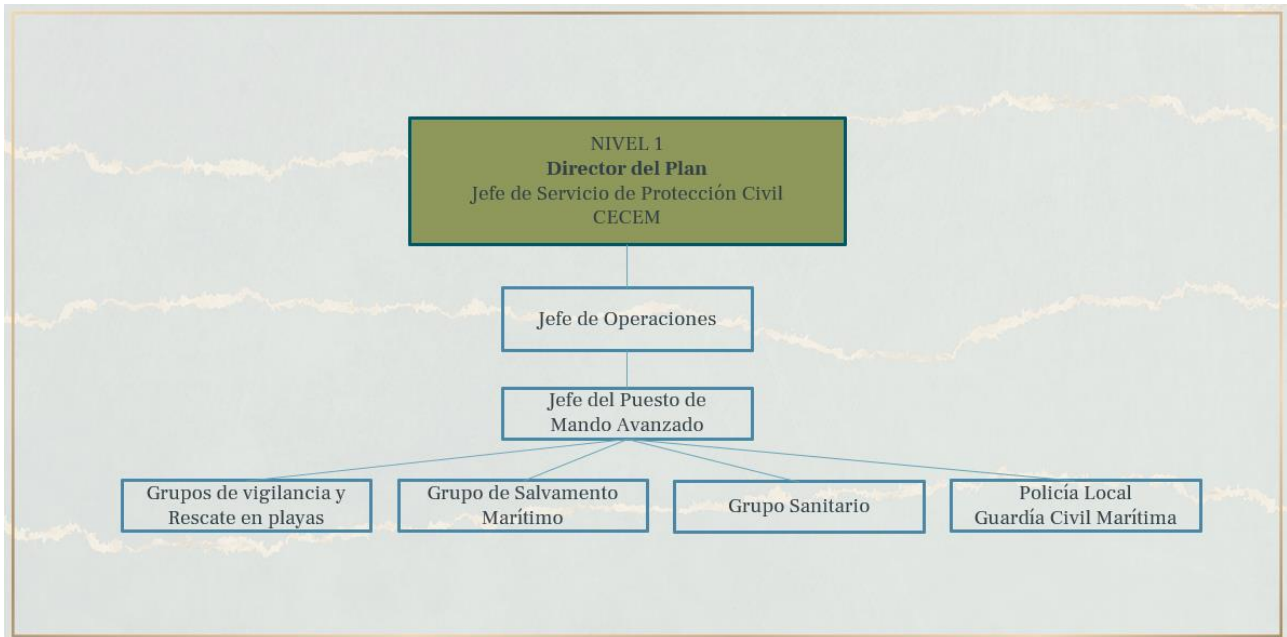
NIVEL 1
Director del Plan
Jefe de Servicio de Protección Civil
CECEM

Jefe de Operaciones

Jefe del Puesto de Mando Avanzado

Grupos de vigilancia y Rescate en playas

Grupo de Salvamento Marítimo

Grupo Sanitario

Policía Local
Guardía Civil Marítima